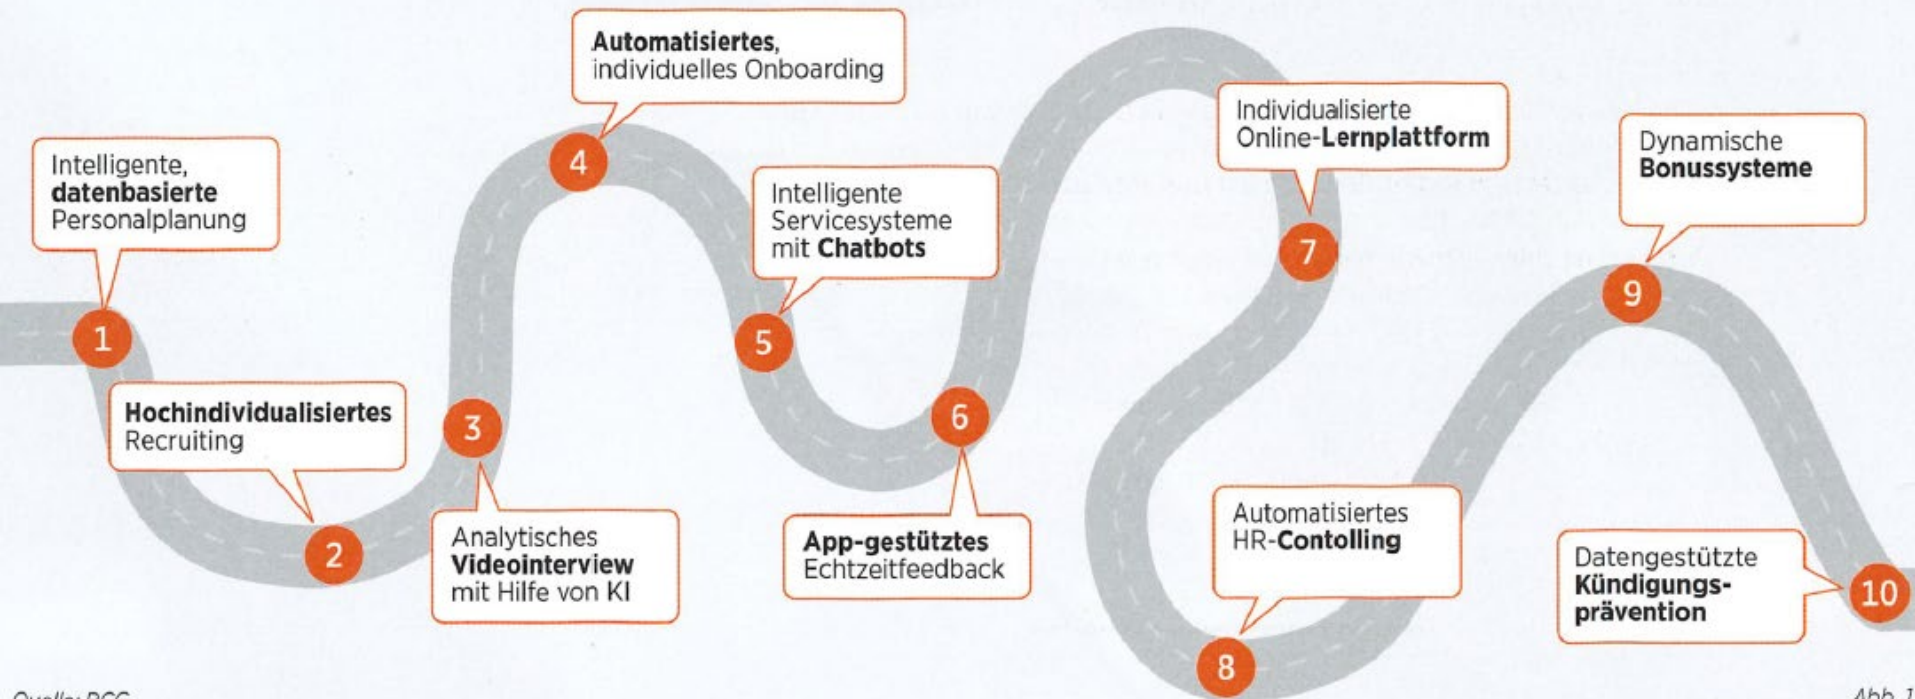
1
Intelligente, **datenbasierte** Personalplanung

2
**Hochindividualisiertes** Recruiting

3
Analytisches **Videointerview** mit Hilfe von KI

4
**Automatisiertes**, individuelles Onboarding

5
Intelligente Servicesysteme mit **Chatbots**

6
**App-gestütztes** Echtzeitfeedback

7
Individualisierte Online-**Lernplattform**

8
Automatisiertes HR-**Contolling**

9
Dynamische **Bonussysteme**

10
Datengestützte **Kündigungsprävention**

Quelle: BCG

Abb. 1